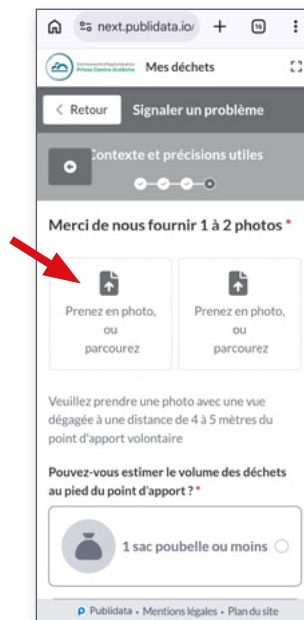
next.publidata.io/

16

Communauté d'Agglomération Privas Centre Ardèche

Mes déchets

< Retour

Signaler un problème

Contexte et précisions utiles

Merci de nous fournir 1 à 2 photos *

Prenez en photo, ou parcourez

Prenez en photo, ou parcourez

Veuillez prendre une photo avec une vue dégagée à une distance de 4 à 5 mètres du point d'apport volontaire

Pouvez-vous estimer le volume des déchets au pied du point d'apport ? *

1 sac poubelle ou moins

Publidata • Mentions légales • Plan du site